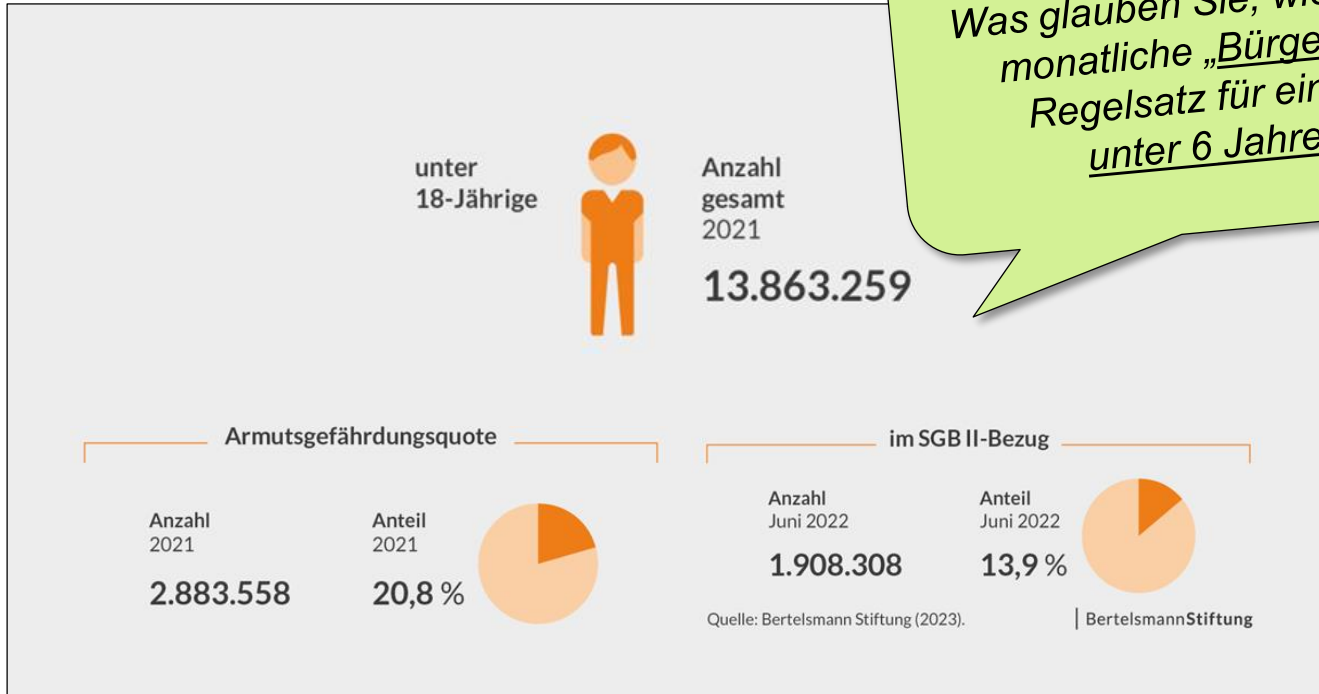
Was glauben Sie, wie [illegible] monatliche „Bürge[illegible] Regelsatz für ein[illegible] unter 6 Jahre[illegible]

unter 18-Jährige

Anzahl gesamt 2021

13.863.259

Armutsgefährdungsquote

Anzahl 2021

2.883.558

Anteil 2021

20,8 %

im SGB II-Bezug

Anzahl Juni 2022

1.908.308

Anteil Juni 2022

13,9 %

Quelle: Bertelsmann Stiftung (2023).

BertelsmannStiftung